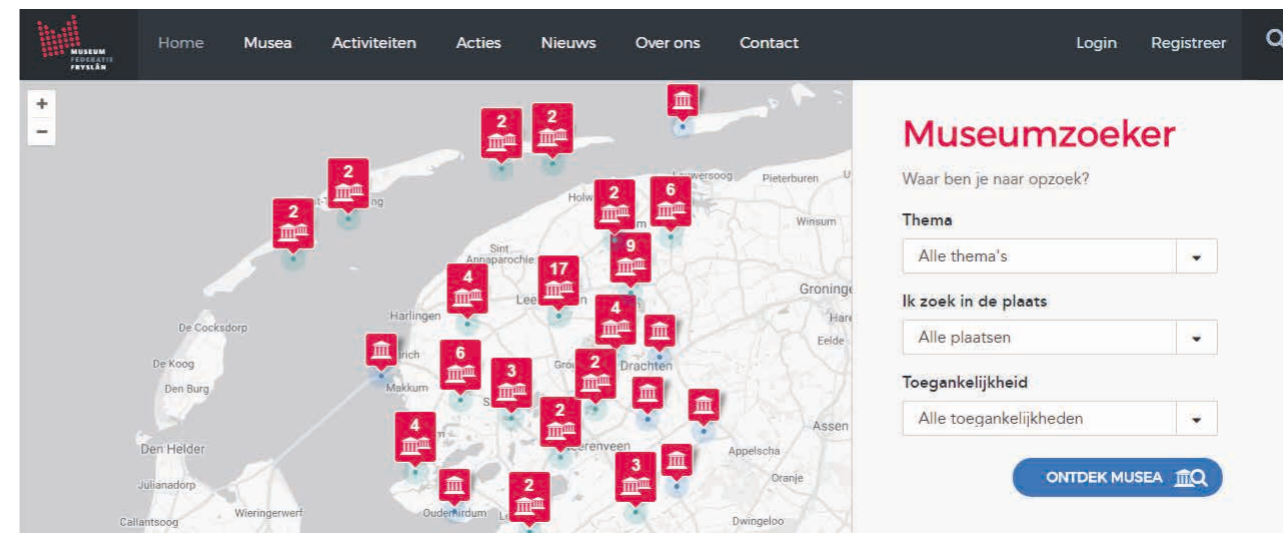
MUSEUM FEDERATIE FRYSLÂN

Home Musea Activiteiten Acties Nieuws Over ons Contact Login Registreer

+
−

2 2 2 2 2 6 9 4 17 4 6 3 2 2 4 3 2

Lauwersoog Pieterburen Holw Winsum Sint Annaparochie Harlingen Leeu Groninge Haren Eelde De Cocksdorp De Koog Den Burg rich Makkum Grou Drachten Assen Den Helder eerenveen Appelscha Julianadorp Oranje Callantsoog Wieringerwerf Ouderkirdum Dwingeloo

Museumzoeker
Waar ben je naar opzoek?

Thema
Alle thema's

Ik zoek in de plaats
Alle plaatsen

Toegankelijkheid
Alle toegankelijkheden

ONTDEK MUSEA